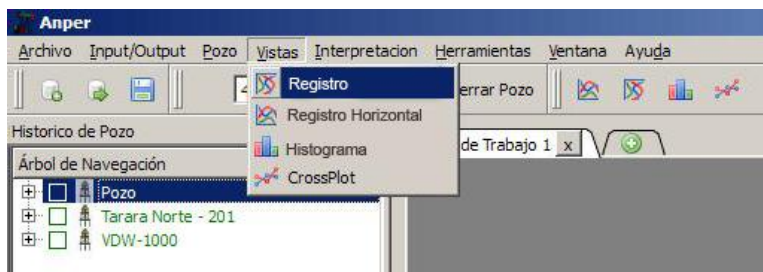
Anper
Archivo Input/Output Pozo Vistas Interpretacion Herramientas Ventana Ayuda
Registro
Registro Horizontal
Histograma
CrossPlot
errar Pozo
Historico de Pozo
Árbol de Navegación
Pozo
Tarara Norte - 201
VDW-1000
de Trabajo 1 x
4